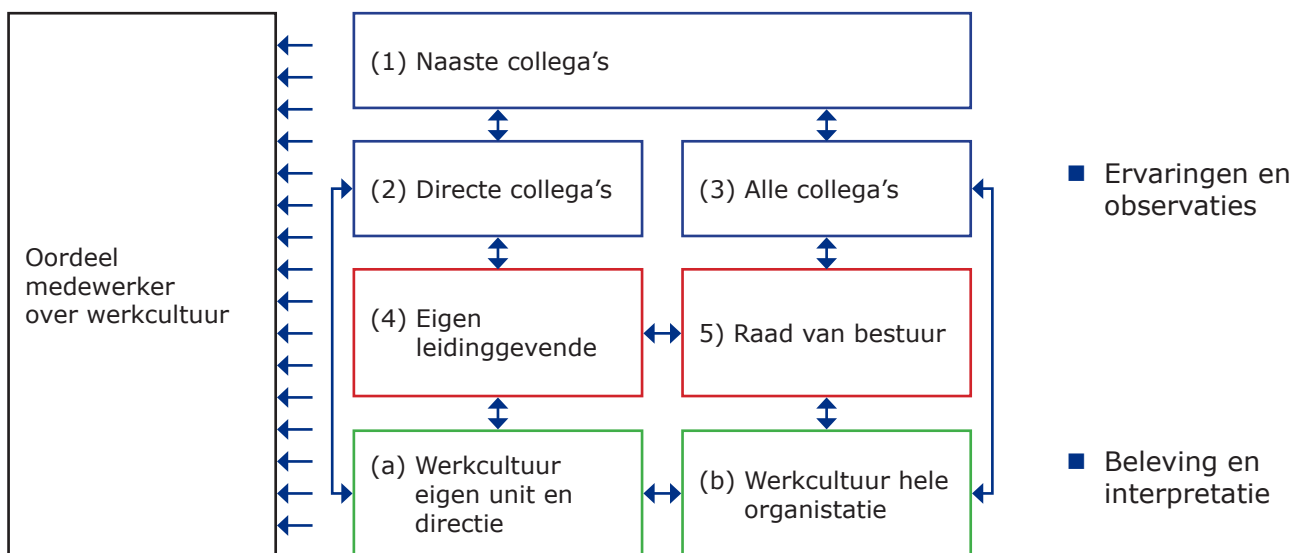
Oordeel medewerker over werkcultuur

(1) Naaste collega's

(2) Directe collega's

(3) Alle collega's

(4) Eigen leidinggevende

5) Raad van bestuur

(a) Werkcultuur eigen unit en directie

(b) Werkcultuur hele organistatie

■ Ervaringen en observaties

■ Beleving en interpretatie